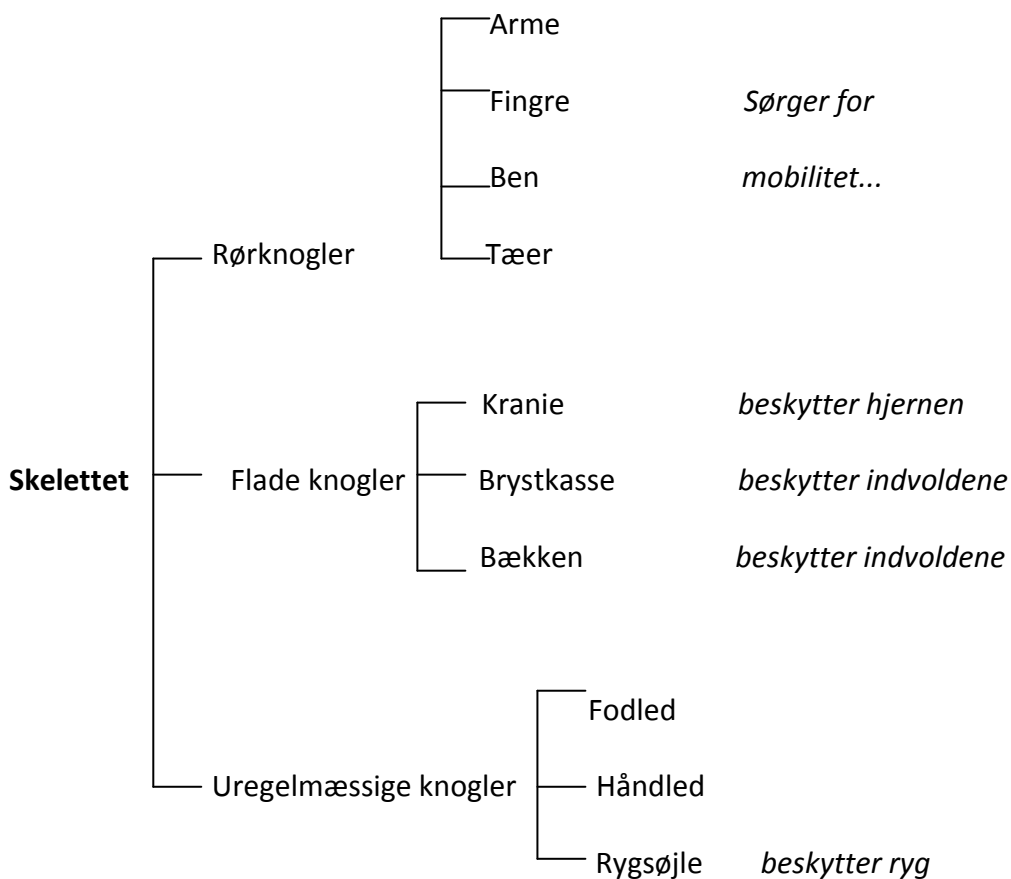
Arme

Fingre

Ben

Tæer

*Sørger for mobilitet...*

Rørknogler

Skelettet

Flade knogler

Kranie *beskytter hjernen*

Brystkasse *beskytter indvoldene*

Bækken *beskytter indvoldene*

Uregelmæssige knogler

Fodled

Håndled

Rygsøjle *beskytter ryg*